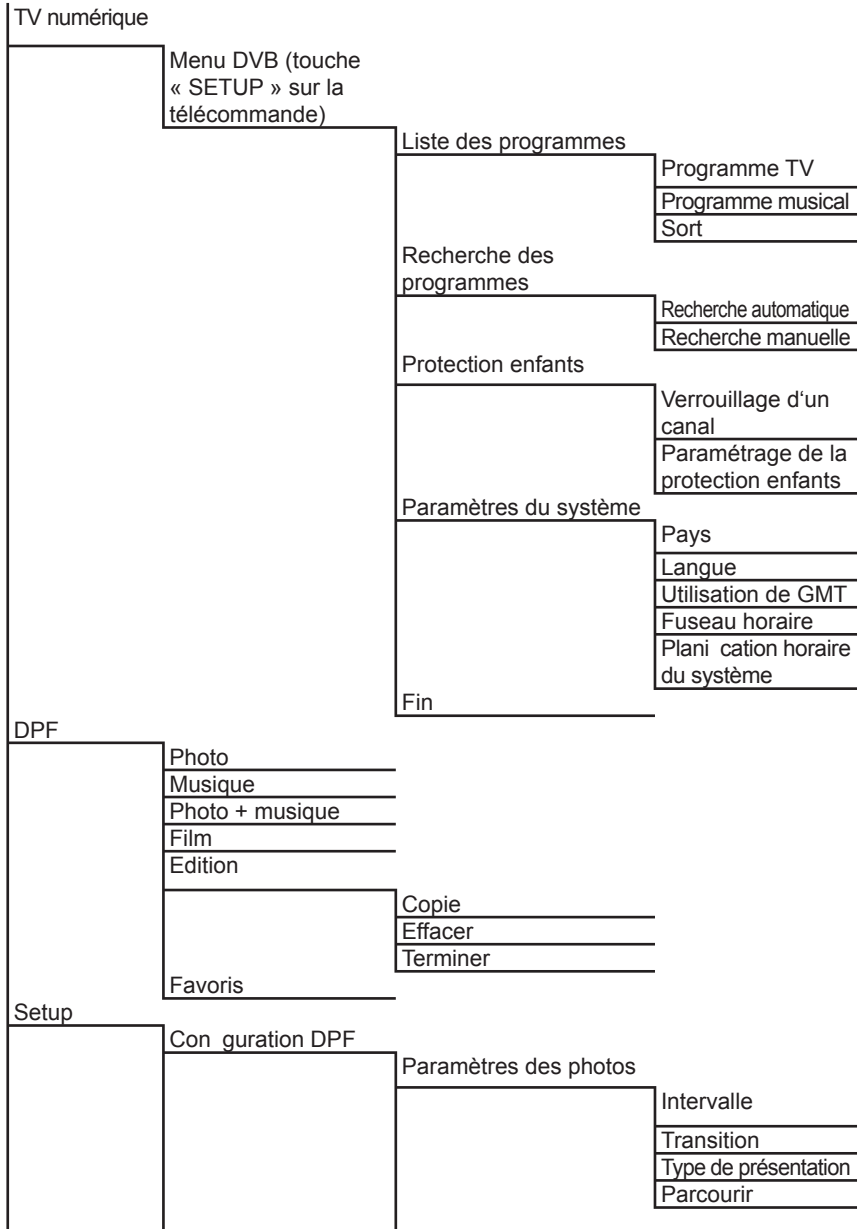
TV numérique

Menu DVB (touche « SETUP » sur la télécommande)

Liste des programmes

Programme TV

Programme musical

Sort

Recherche des programmes

Recherche automatique

Recherche manuelle

Protection enfants

Verrouillage d'un canal

Paramétrage de la protection enfants

Paramètres du système

Pays

Langue

Utilisation de GMT

Fuseau horaire

Plani cation horaire du système

Fin

DPF

Photo

Musique

Photo + musique

Film

Edition

Copie

Effacer

Terminer

Favoris

Setup

Con guration DPF

Paramètres des photos

Intervalle

Transition

Type de présentation

Parcourir